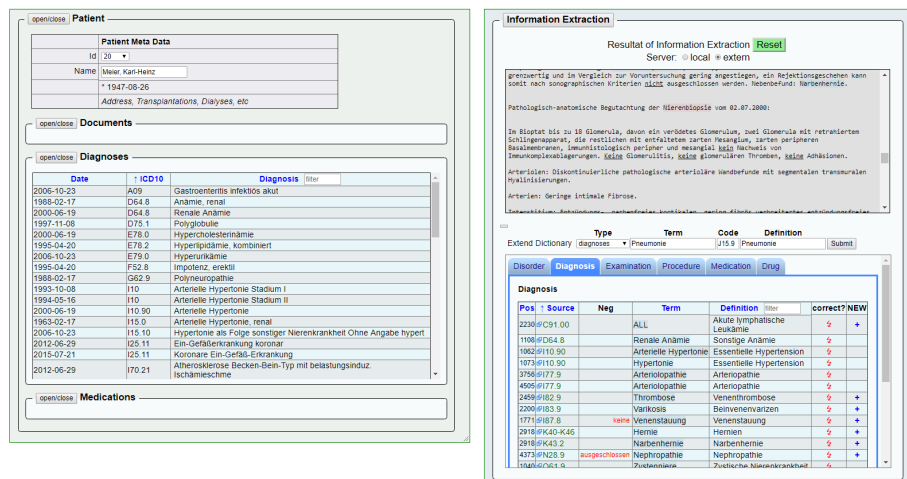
open/close Patient

| Patient Meta Data | |
|---|---|
| Id | 20 ▾ |
| Name | Meier, Karl-Heinz |
| | * 1947-08-26 |
| | Address, Transplantations, Dialyses, etc |

open/close Documents

open/close Diagnoses

| Date | ↑ ICD10 | Diagnosis filter |
|---|---|---|
| 2006-10-23 | A09 | Gastroenteritis infektiös akut |
| 1988-02-17 | D64.8 | Anämie, renal |
| 2000-06-19 | D64.8 | Renale Anämie |
| 1997-11-08 | D75.1 | Polyglobulie |
| 2000-06-19 | E78.0 | Hypercholesterinämie |
| 1995-04-20 | E78.2 | Hyperlipidämie, kombiniert |
| 2006-10-23 | E79.0 | Hyperurikämie |
| 1995-04-20 | F52.8 | Impotenz, erektil |
| 1988-02-17 | G62.9 | Polyneuropathie |
| 1993-10-08 | I10 | Arterielle Hypertonie Stadium I |
| 1994-05-16 | I10 | Arterielle Hypertonie Stadium II |
| 2000-06-19 | I10.90 | Arterielle Hypertonie |
| 1963-02-17 | I10 | Arterielle Hypertonie, renal |
| 2006-10-23 | I15.10 | Hypertonie als Folge sonstiger Nierenkrankheit Ohne Angabe hypert |
| 2012-06-29 | I25.11 | Ein-Gefäßerkrankung koronar |
| 2015-07-21 | I25.11 | Koronare Ein-Gefäß-Erkrankung |
| 2012-06-29 | I70.21 | Atherosklerose Becken-Bein-Typ mit belastungsinduz. Ischämieschme |

open/close Medications

Information Extraction

Resultat of Information Extraction Reset
Server: local extern

grenzwertig und im Vergleich zur Voruntersuchung gering angestiegen, ein Rejektionsgeschehen kann somit nach sonographischen Kriterien nicht ausgeschlossen werden. Nebenbefund: Narbenhernie.

Pathologisch-anatomische Begutachtung der Nierenbiopsie vom 02.07.2000:

Im Bioptat bis zu 18 Glomerula, davon ein verödetes Glomerulum, zwei Glomerula mit retrahiertem Schlingenapparat, die restlichen mit entfalteten zarten Mesangium, zarten peripheren Basalmembranen, immunhistologisch peripher und mesangial kein Nachweis von Immunkomplexablagerungen. Keine Glomerulitis, keine glomerulären Thromben, keine Adhäsionen.

Arteriolen: Diskontinuierliche pathologische arterioläre Wandbefunde mit segmentalen transmuralen Hyalinisierungen.

Arterien: Geringe intimale Fibrose.

Interstitium: Entzündungs- narbenfreier kortikalen, gering fibrös verbreitertes entzündungsfreier

Extend Dictionary Type diagnoses ▾ Term Pneumonie Code J15.9 Definition Pneumonie Submit

Disorder Diagnosis Examination Procedure Medication Drug

Diagnosis

| Pos | ↑ Source | Neg | Term | Definition filter | correct? | NEW |
|---|---|---|---|---|---|---|
| 2230 | C91.00 | | ALL | Akute lymphatische Leukämie | ✗ | + |
| 1108 | D64.8 | | Renale Anämie | Sonstige Anämie | ✗ | |
| 1062 | I10.90 | | Arterielle Hypertonie | Essentielle Hypertension | ✗ | |
| 1073 | I10.90 | | Hypertonie | Essentielle Hypertension | ✗ | |
| 3756 | I77.9 | | Arteriolopathie | Arteriopathie | ✗ | |
| 4505 | I77.9 | | Arteriolopathie | Arteriopathie | ✗ | |
| 2459 | I82.9 | | Thrombose | Venenthrombose | ✗ | + |
| 2200 | I83.9 | | Varikosis | Beinvenenvarizen | ✗ | + |
| 1771 | I87.8 | keine | Venenstauung | Venenstauung | ✗ | + |
| 2918 | K40-K46 | | Hernie | Hernien | ✗ | + |
| 2918 | K43.2 | | Narbenhernie | Narbenhernie | ✗ | + |
| 4373 | N28.9 | ausgeschlossen | Nephropathie | Nephropathie | ✗ | + |
| 1040 | Q61.9 | | Zystenniere | Zystische Nierenkrankheit | | |